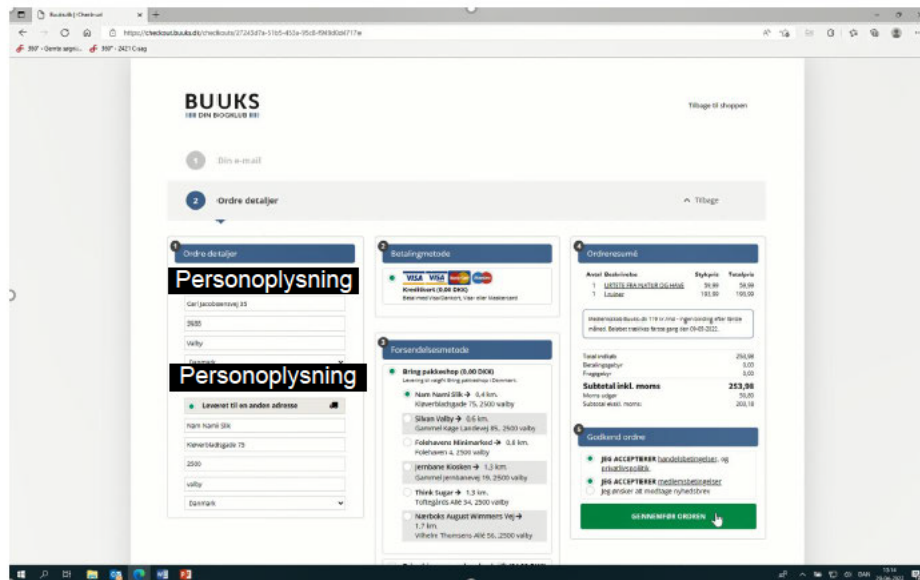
Buuks.dk | Checkout
https://checkout.buuks.dk/checkouts/37243d7a-51b5-453a-95c8-f969d0d4717e

BUUKS
DIN BOGKLUB

Tilbage til shoppen

1 Din e-mail

2 Ordre detaljer

Tilbage

1 Ordre detaljer

Personoplysning

Carl Jacobsensvej 35

2500

Valby

Danmark

Personoplysning

Leveret til en anden adresse

Nam Nam Silk

Kløverbladsgade 75

2500

valby

Danmark

2 Betalingmetode

VISA VISA
Kreditkort (0.00 DKK)
Betal med Visa/Dankort, Visa eller Mastercard

3 Forsendelsesmetode

Bring pakkeshop (0.00 DKK)
Levering til valgt Bring pakkeshop i Danmark.

Nam Nam Silk → 0.4 km.
Kløverbladsgade 75, 2500 valby

Silvan Valby → 0.6 km.
Gammel Køge Landevej 85, 2500 valby

Folehavens Minimarked → 0.8 km.
Folehaven 4, 2500 valby

Jernbane Kiosken → 1.2 km.
Gammel Jernbanevej 19, 2500 valby

Think Sugar → 1.3 km.
Toftegårds Allé 34, 2500 valby

Nærboks August Wimmers Vej → 1.7 km.
Vilhelm Thomsens Allé 56, 2500 valby

4 Ordreresumé

| Antal | Beskrivelse | Stykpris | Totalpris |
|---|---|---|---|
| 1 | LIRTETE FRA NATUR OG HAVE | 59,99 | 59,99 |
| 1 | Louise | 199,00 | 199,00 |

Medlemsskab Buuks.dk 119 kr./md - ingen binding efter første måned. Beløbet trækkes første gang der 09-03-2022.

| | |
|---|---|
| Total inkluds | 253,98 |
| Betalingsgebyr | 0,00 |
| Fragtgebyr | 0,00 |
| Subtotal inkl. moms | 253,98 |
| Moms udgør | 50,80 |
| Subtotal ekskl. moms | 203,18 |

5 Godkend ordre

JEG ACCEPTERER handelsbetingelser og privatlivspolitik

JEG ACCEPTERER medlemsbetingelser
Jeg ønsker at modtage nyhedsbrev

GENNEMFØR ORDREN